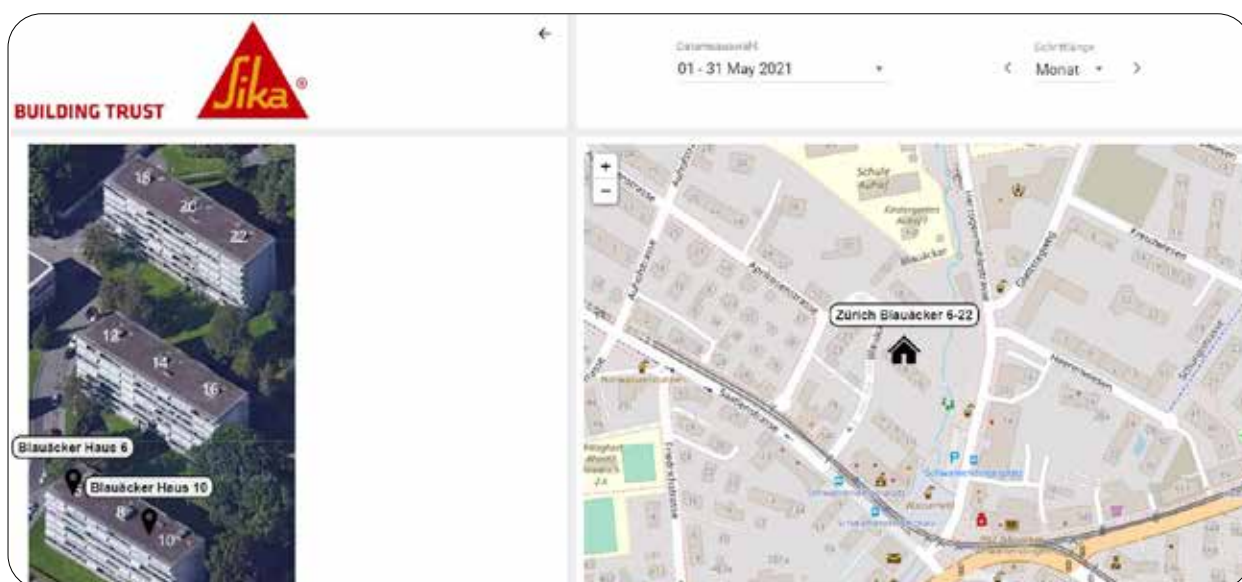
BUILDING TRUST

Sika

←

Datumsauswahl

01 - 31 May 2021

Schrittlänge

Monat

18

20

22

12

14

16

Blauäcker Haus 6

Blauäcker Haus 10

8

10

+

−

Schule Kolhof

Kindergarten Kolhof

Blauäcker

Zürich Blauäcker 6-22

Schwamendingerplatz